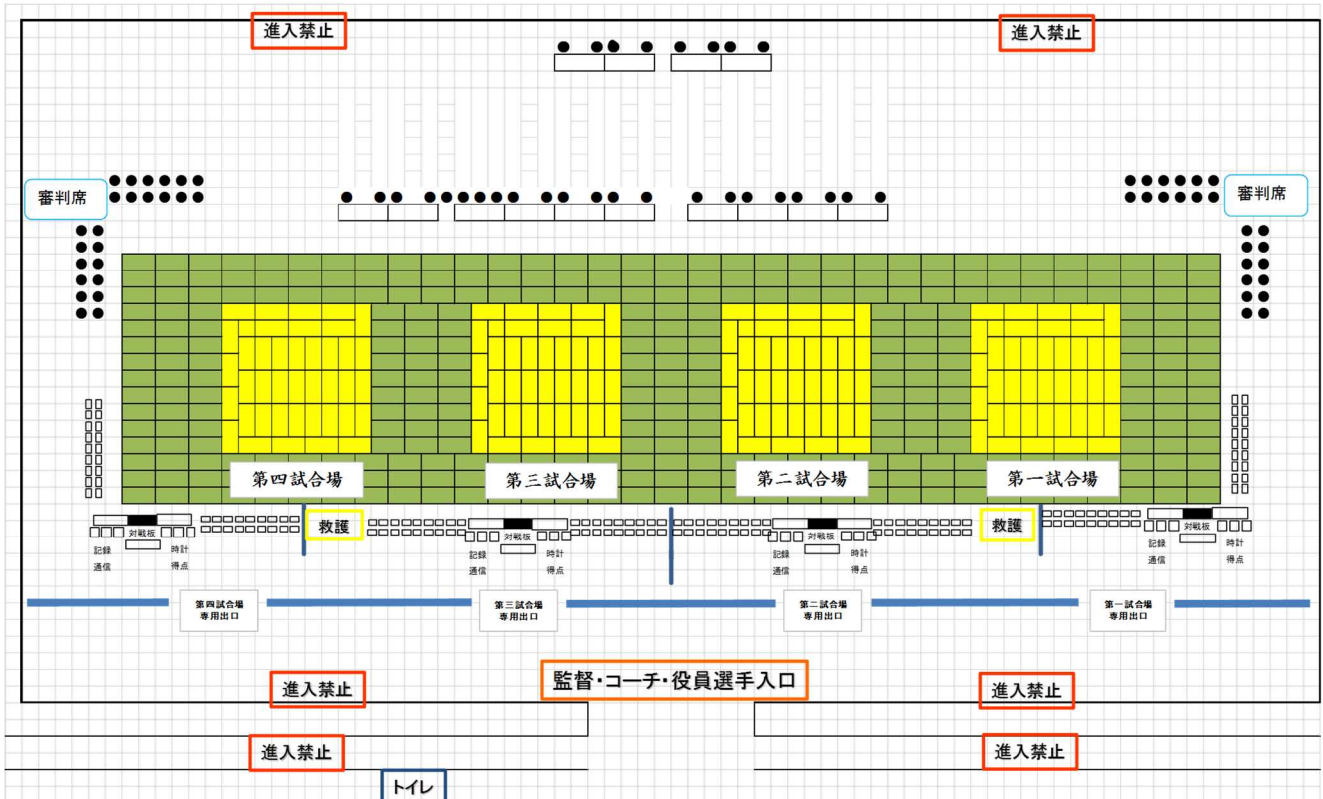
進入禁止

進入禁止

審判席

審判席

第四試合場

第三試合場

第二試合場

第一試合場

救護

救護

対戦板
記録 時計
通信 得点

対戦板
記録 時計
通信 得点

対戦板
記録 時計
通信 得点

対戦板
記録 時計
通信 得点

第四試合場
専用出口

第三試合場
専用出口

第二試合場
専用出口

第一試合場
専用出口

進入禁止

監督・コーチ・役員選手入口

進入禁止

進入禁止

進入禁止

トイレ